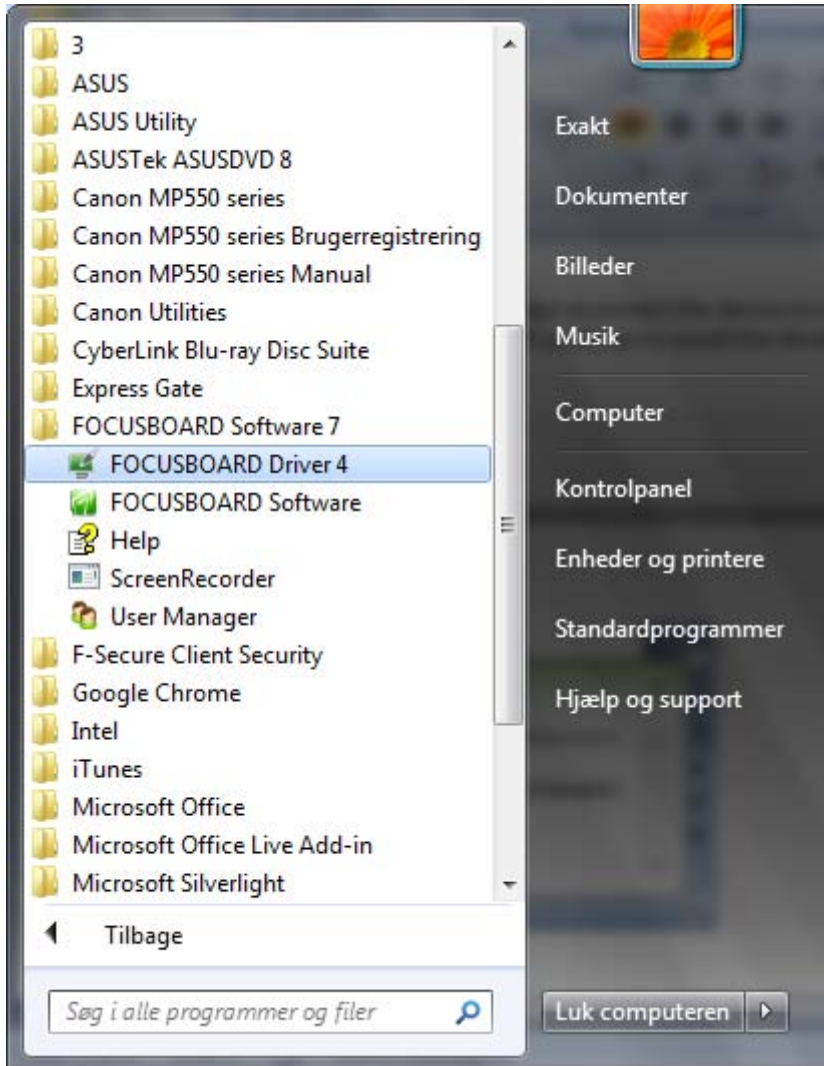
3
ASUS
ASUS Utility
ASUSTek ASUSDVD 8
Canon MP550 series
Canon MP550 series Brugerregistrering
Canon MP550 series Manual
Canon Utilities
CyberLink Blu-ray Disc Suite
Express Gate
FOCUSBOARD Software 7
FOCUSBOARD Driver 4
FOCUSBOARD Software
Help
ScreenRecorder
User Manager
F-Secure Client Security
Google Chrome
Intel
iTunes
Microsoft Office
Microsoft Office Live Add-in
Microsoft Silverlight

Tilbage

Søg i alle programmer og filer

Exakt
Dokumenter
Billeder
Musik
Computer
Kontrolpanel
Enheder og printere
Standardprogrammer
Hjælp og support

Luk computeren